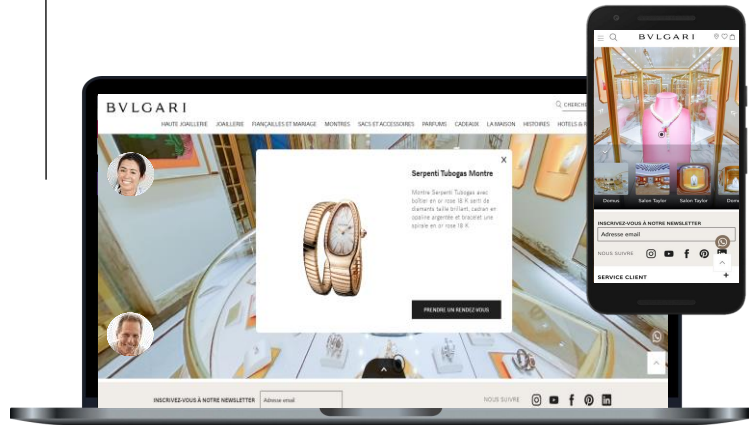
BVLGARI

CHERCHER

HAUTE JOAILLERIE JOAILLERIE FIANÇAILLES ET MARIAGE MONTRES SACS ET ACCESSOIRES PARFUMS CADEAUX LA MAISON HISTOIRES HOTELS & R

Serpenti Tubogas Montre

Montre Serpenti Tubogas avec boîtier en or rose 18 K serti de diamants taille brillant, cadran en opaline argentée et bracelet une spirale en or rose 18 K.

PRENDRE UN RENDEZ-VOUS

INSCRIVEZ-VOUS À NOTRE NEWSLETTER

Adresse email

NOUS SUIVRE

BVLGARI

Domus

Salon Taylor

Salon Taylor

Dom

INSCRIVEZ-VOUS À NOTRE NEWSLETTER

Adresse email

NOUS SUIVRE

SERVICE CLIENT

+